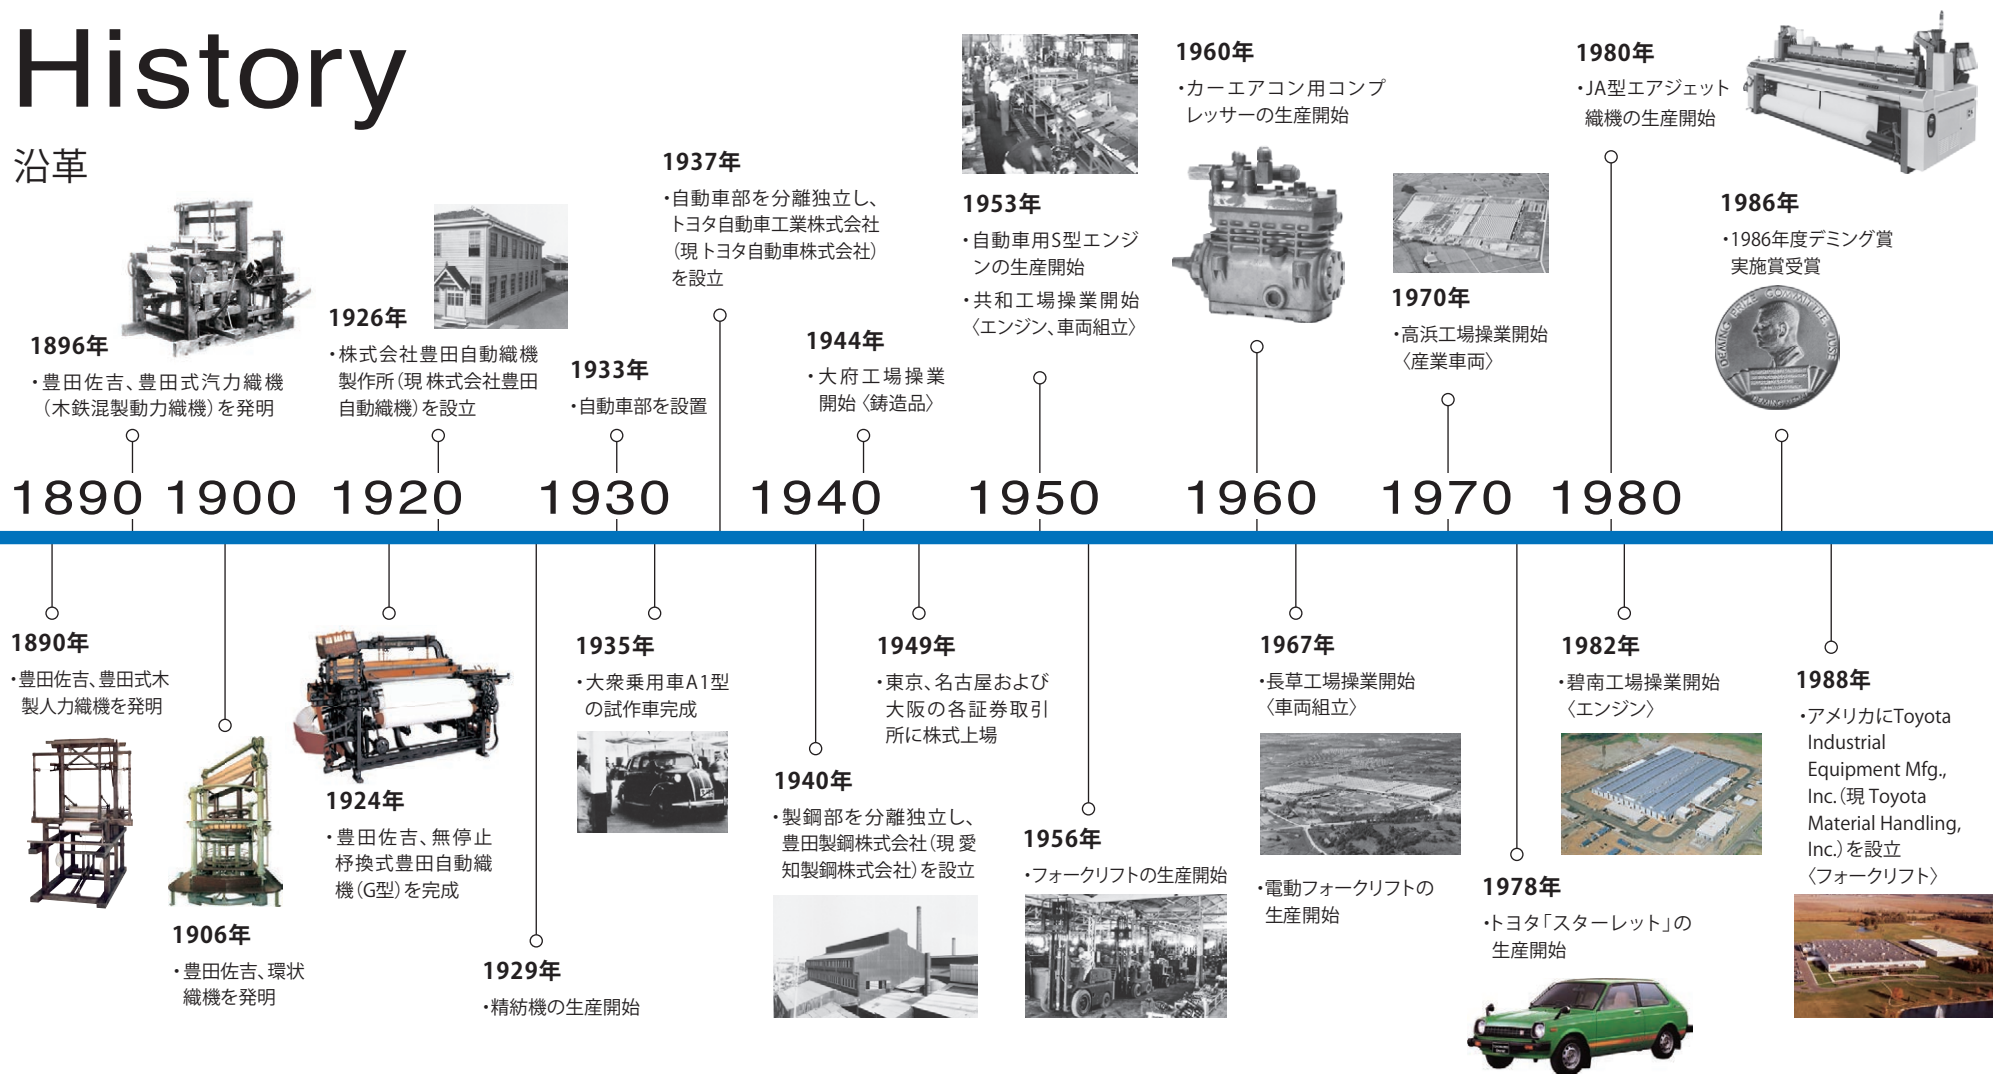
History

沿革

1896年
・豊田佐吉、豊田式汽力織機（木鉄混製動力織機）を発明

1926年
・株式会社豊田自動織機製作所（現 株式会社豊田自動織機）を設立

1933年
・自動車部を設置

1937年
・自動車部を分離独立し、トヨタ自動車工業株式会社（現 トヨタ自動車株式会社）を設立

1944年
・大府工場操業開始〈鋳造品〉

1953年
・自動車用S型エンジンの生産開始
・共和工場操業開始〈エンジン、車両組立〉

1960年
・カーエアコン用コンプレッサーの生産開始

1970年
・高浜工場操業開始〈産業車両〉

1980年
・JA型エアジェット織機の生産開始

1986年
・1986年度デミング賞実施賞受賞

1890 1900 1920 1930 1940 1950 1960 1970 1980

1890年
・豊田佐吉、豊田式木製人力織機を発明

1906年
・豊田佐吉、環状織機を発明

1924年
・豊田佐吉、無停止杼換式豊田自動織機（G型）を完成

1929年
・精紡機の生産開始

1935年
・大衆乗用車A1型の試作車完成

1940年
・製鋼部を分離独立し、豊田製鋼株式会社（現 愛知製鋼株式会社）を設立

1949年
・東京、名古屋および大阪の各証券取引所に株式上場

1956年
・フォークリフトの生産開始

1967年
・長草工場操業開始〈車両組立〉
・電動フォークリフトの生産開始

1978年
・トヨタ「スターレット」の生産開始

1982年
・碧南工場操業開始〈エンジン〉

1988年
・アメリカにToyota Industrial Equipment Mfg., Inc.（現 Toyota Material Handling, Inc.）を設立〈フォークリフト〉